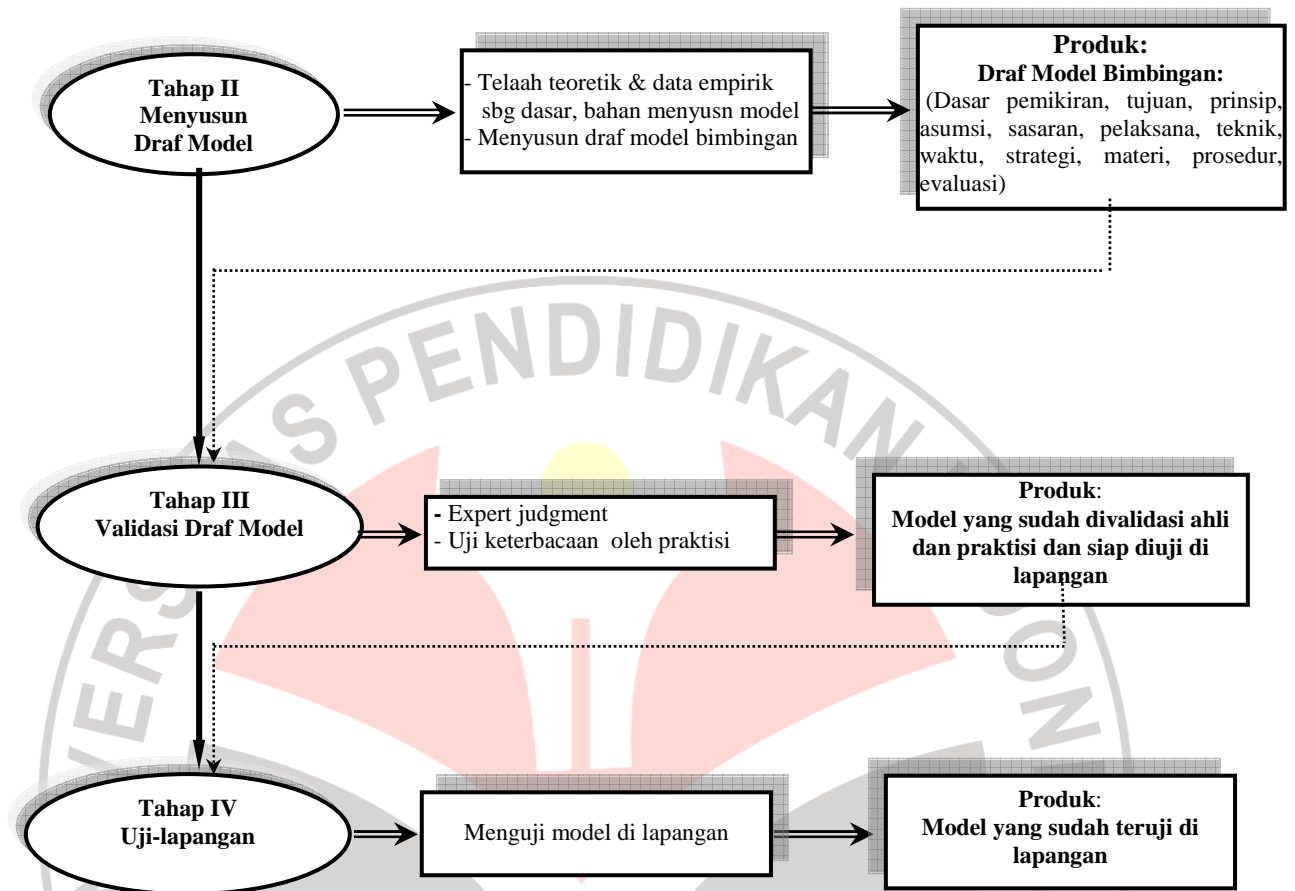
Tahap II
Menyusun
Draf Model

- Telaah teoretik & data empirik sbg dasar, bahan menyusn model
- Menyusun draf model bimbingan

Produk:
Draf Model Bimbingan:
(Dasar pemikiran, tujuan, prinsip, asumsi, sasaran, pelaksana, teknik, waktu, strategi, materi, prosedur, evaluasi)

PENDIDIKAN

Tahap III
Validasi Draf Model

- Expert judgment
- Uji keterbacaan oleh praktisi

Produk:
Model yang sudah divalidasi ahli dan praktisi dan siap diuji di lapangan

Tahap IV
Uji-lapangan

Menguji model di lapangan

Produk:
Model yang sudah teruji di lapangan